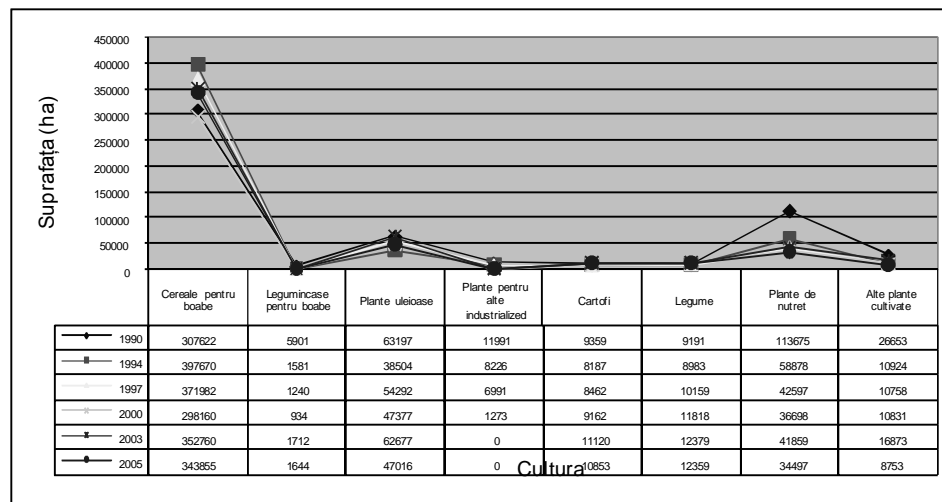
450000
400000
350000
300000
250000
200000
150000
100000
50000
0

Suprafața (ha)

| | Cereale pentru boabe | Leguminoase pentru boabe | Plante uleioase | Plante pentru alte industrializ | Cartofi | Legume | Plante de nutret | Alte plante cultivate |
|---|---|---|---|---|---|---|---|---|
| 1990 | 307622 | 5901 | 63197 | 11991 | 9359 | 9191 | 113675 | 26653 |
| 1994 | 397670 | 1581 | 38504 | 8226 | 8187 | 8983 | 58878 | 10924 |
| 1997 | 371982 | 1240 | 54292 | 6991 | 8462 | 10159 | 42597 | 10758 |
| 2000 | 298160 | 934 | 47377 | 1273 | 9162 | 11818 | 36698 | 10831 |
| 2003 | 352760 | 1712 | 62677 | 0 | 11120 | 12379 | 41859 | 16873 |
| 2005 | 343855 | 1644 | 47016 | 0 | 10853 | 12359 | 34497 | 8753 |

Cultura